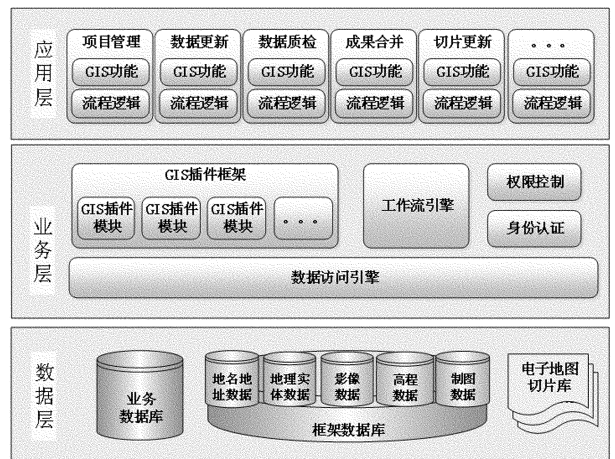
应用层

项目管理
GIS功能
流程逻辑

数据更新
GIS功能
流程逻辑

数据质检
GIS功能
流程逻辑

成果合并
GIS功能
流程逻辑

切片更新
GIS功能
流程逻辑

. . .
GIS功能
流程逻辑

业务层

GIS插件框架
GIS插件模块
GIS插件模块
GIS插件模块
. . .

工作流引擎

权限控制

身份认证

数据访问引擎

数据层

业务数据库

地名地址数据
地理实体数据
影像数据
高程数据
制图数据
框架数据库

电子地图切片库